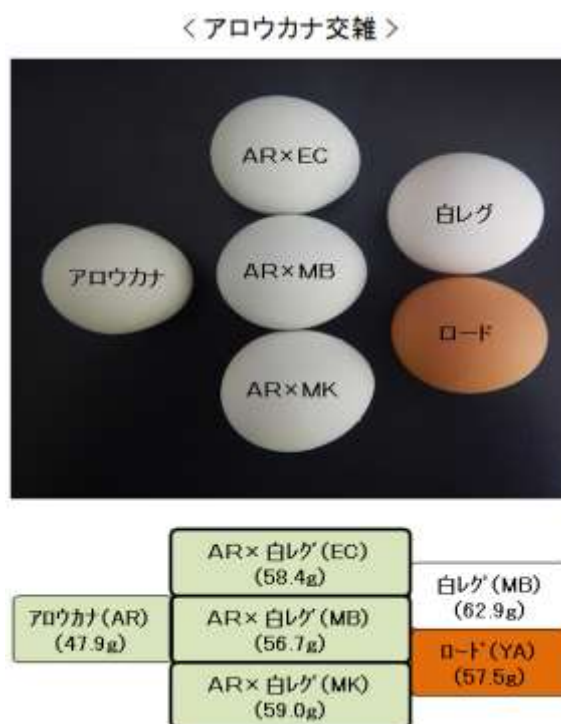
＜アロウカナ交雑＞

AR×EC

白レグ

アロウカナ

AR×MB

ロード

AR×MK

AR× 白レグ(EC)
(58.4g)

白レグ(MB)
(62.9g)

アロウカナ(AR)
(47.9g)

AR× 白レグ(MB)
(56.7g)

ロード(YA)
(57.5g)

AR× 白レグ(MK)
(59.0g)